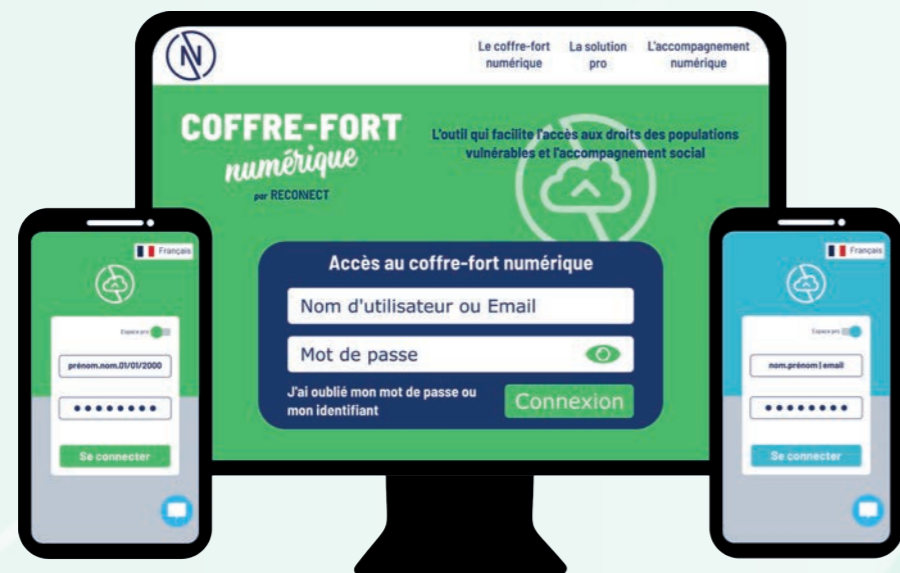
N

Le coffre-fort numérique
La solution pro
L'accompagnement numérique

COFFRE-FORT numérique
par RECONNECT

L'outil qui facilite l'accès aux droits des populations vulnérables et l'accompagnement social

Accès au coffre-fort numérique
Nom d'utilisateur ou Email
Mot de passe
J'ai oublié mon mot de passe ou mon identifiant
Connexion

Français
Espace pro
prénom.nom.01/01/2000
••••••••
Se connecter

Français
Espace pro
nom.prénom | email
••••••••
Se connecter